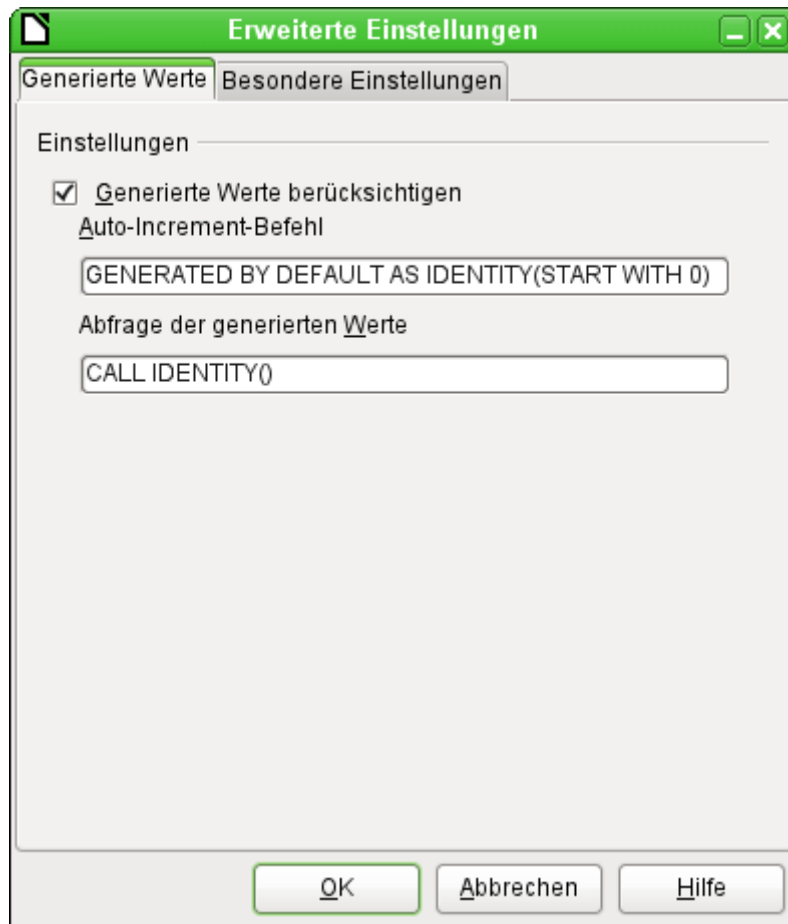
Erweiterte Einstellungen

Generierte Werte | Besondere Einstellungen

Einstellungen

☑ Generierte Werte berücksichtigen

Auto-Increment-Befehl

GENERATED BY DEFAULT AS IDENTITY(START WITH 0)

Abfrage der generierten Werte

CALL IDENTITY()

OK | Abbrechen | Hilfe